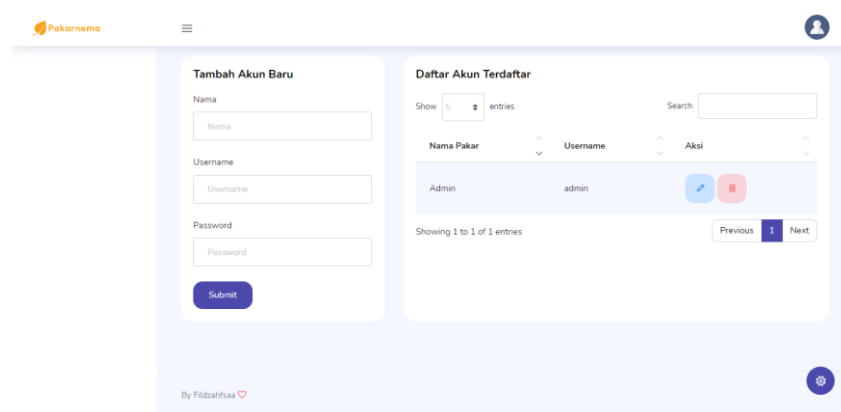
Pakarnema

Tambah Akun Baru

Nama

Nama

Username

Username

Password

Password

Submit

Daftar Akun Terdaftar

Show 5 entries

Search:

| Nama Pakar | Username | Aksi |
|---|---|---|
| Admin | admin | |

Showing 1 to 1 of 1 entries

Previous 1 Next

By Fildzahfsaa ♡